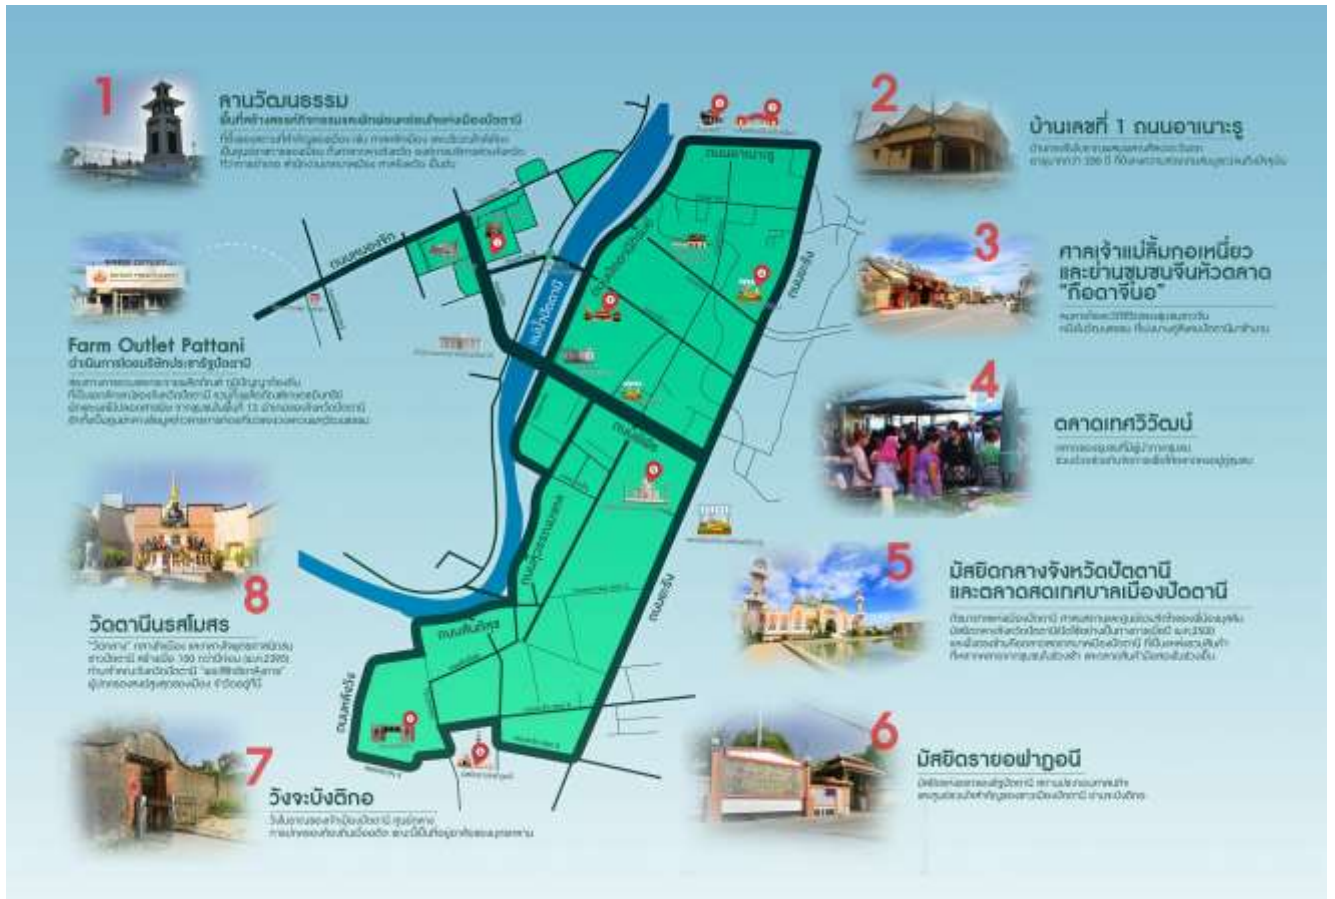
1
ลานวัฒนธรรม
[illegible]

2
บ้านเลขที่ 1 ถนนอาเนาะรู
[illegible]

3
ศาลเจ้าแม่ลิ้มกอเหนี่ยว และย่านชุมชนจีนหัวตลาด "กือดาจีนอ"
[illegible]

Farm Outlet Pattani
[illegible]

4
ตลาดเทศวิวัฒน์
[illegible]

8
วัดตานีนรสโมสร
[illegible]

5
มัสยิดกลางจังหวัดปัตตานี และตลาดสดเทศบาลเมืองปัตตานี
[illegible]

7
วังจะบังติกอ
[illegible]

6
มัสยิดรายอฟาฏอนี
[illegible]

ถนนอาเนาะรู
ถนนหนองจิก
แม่น้ำปัตตานี
ถนนปรีดา
ถนนยะรัง
ถนนสุขยางค์
ถนนสิโรรส
ถนนพิพิธ
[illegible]